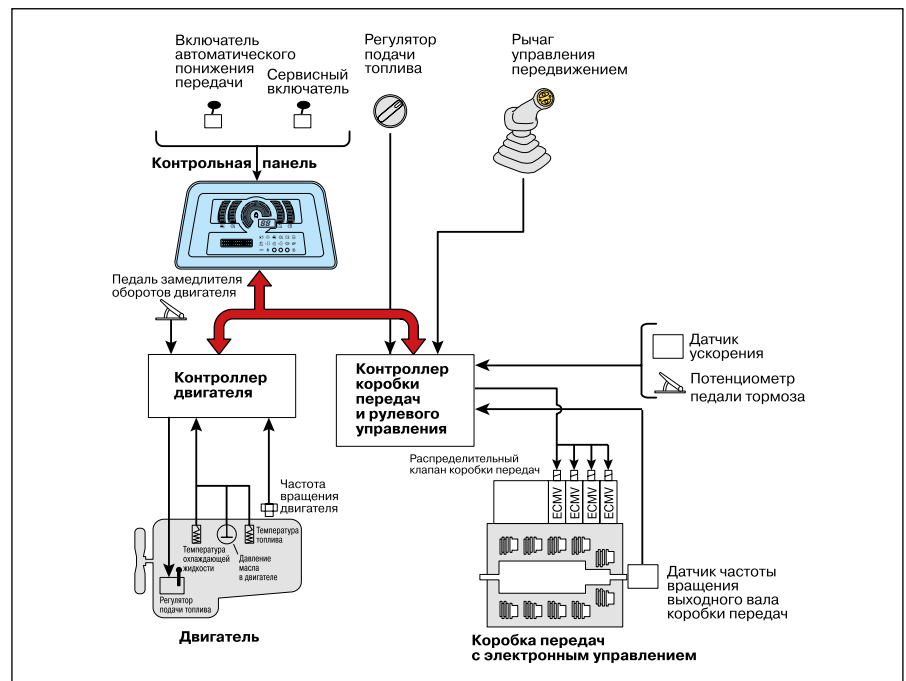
Включатель автоматического понижения передачи

Сервисный включатель

Регулятор подачи топлива

Рычаг управления передвижением

Контрольная панель

Педаль замедлителя оборотов двигателя

Датчик ускорения

Потенциометр педали тормоза

Контроллер двигателя

Контроллер коробки передач и рулевого управления

Распределительный клапан коробки передач

Частота вращения двигателя

ECMV ECMV ECMV ECMV

Температура топлива

Температура охлаждающей жидкости

Давление масла в двигателе

Регулятор подачи топлива

Датчик частоты вращения выходного вала коробки передач

Двигатель

Коробка передач с электронным управлением